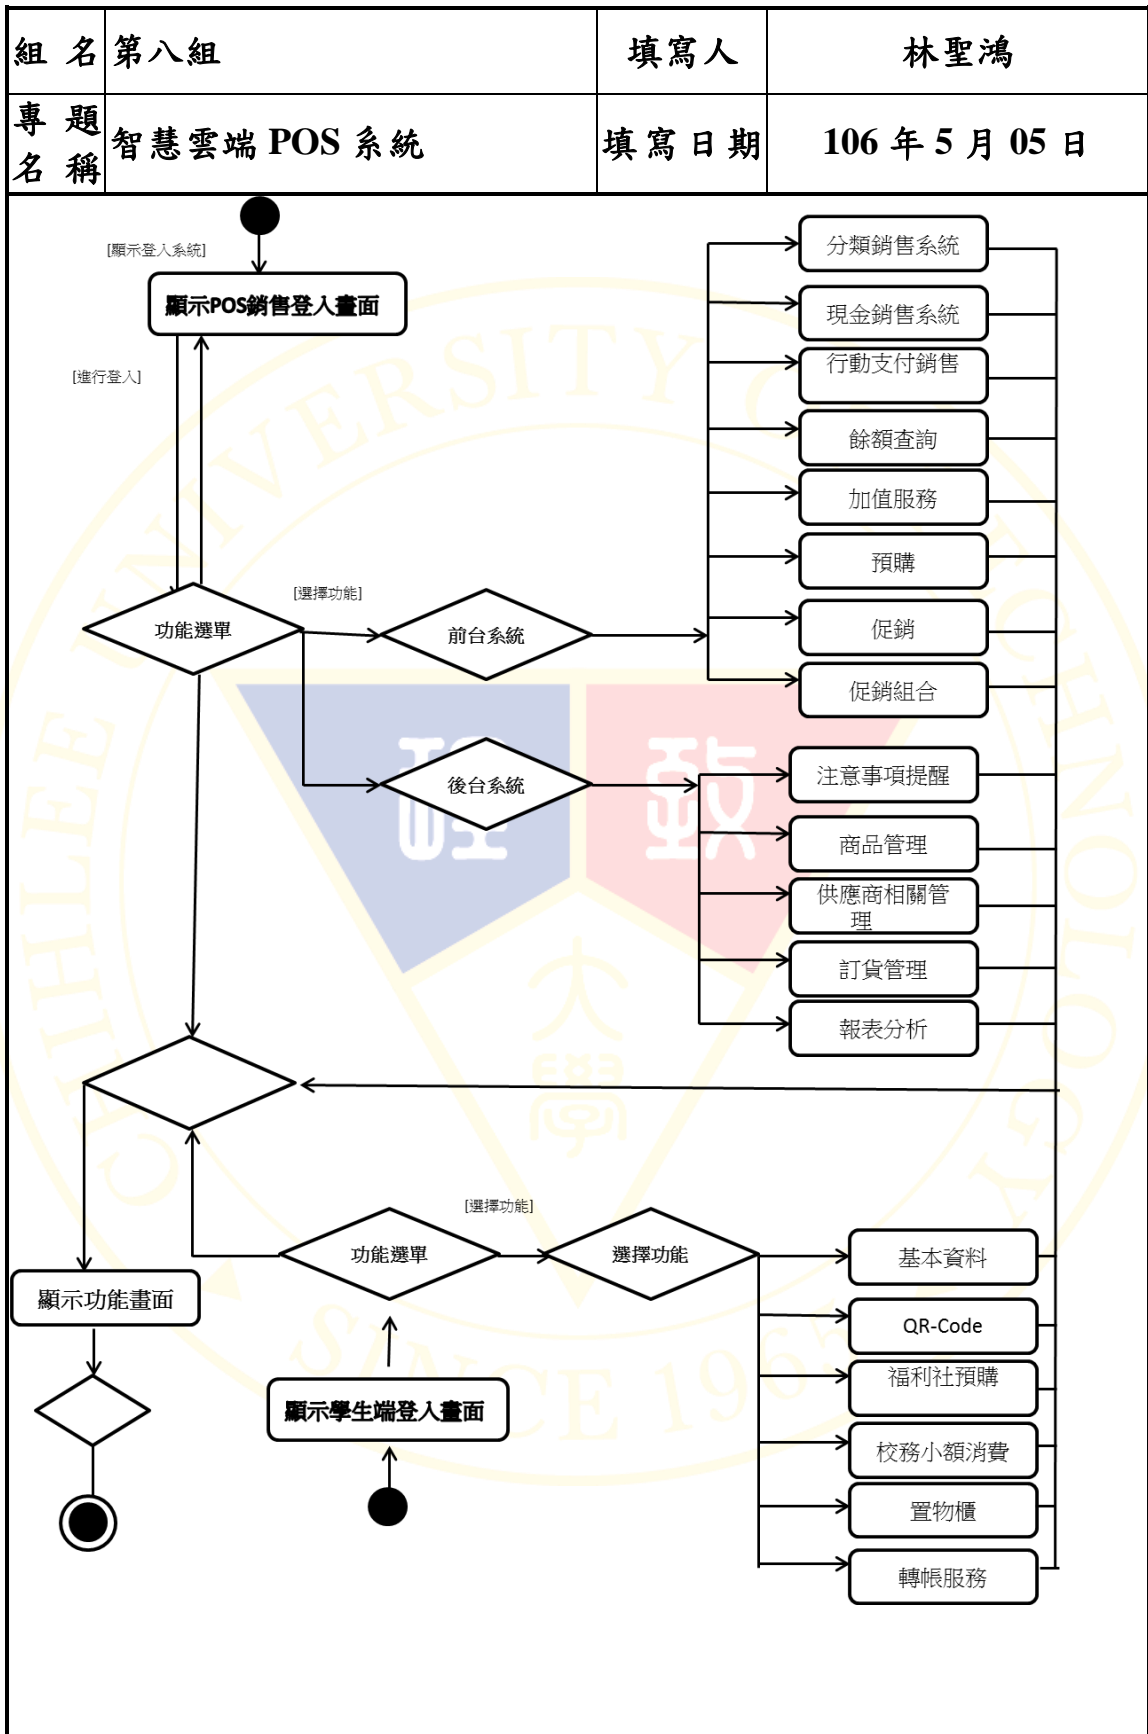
| 組 名 | 第八組 | 填寫人 | 林聖鴻 |
|---|---|---|---|
| 專 題 名 稱 | 智慧雲端 POS 系統 | 填寫日期 | 106 年 5 月 05 日 |

[顯示登入系統]

顯示POS銷售登入畫面

[進行登入]

[選擇功能]

功能選單

前台系統

後台系統

分類銷售系統

現金銷售系統

行動支付銷售

餘額查詢

加值服務

預購

促銷

促銷組合

注意事項提醒

商品管理

供應商相關管理

訂貨管理

報表分析

[選擇功能]

功能選單

選擇功能

顯示功能畫面

顯示學生端登入畫面

基本資料

QR-Code

福利社預購

校務小額消費

置物櫃

轉帳服務